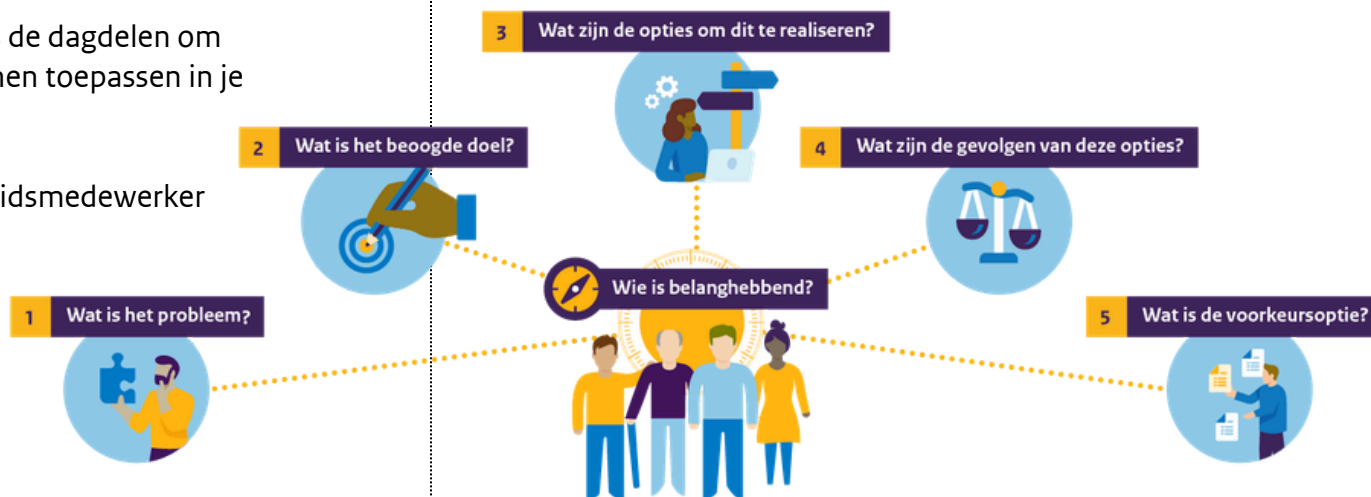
de dagdelen om
nen toepassen in je

idsmedewerker

3 Wat zijn de opties om dit te realiseren?

2 Wat is het beoogde doel?

4 Wat zijn de gevolgen van deze opties?

Wie is belanghebbend?

1 Wat is het probleem?

5 Wat is de voorkeursoptie?